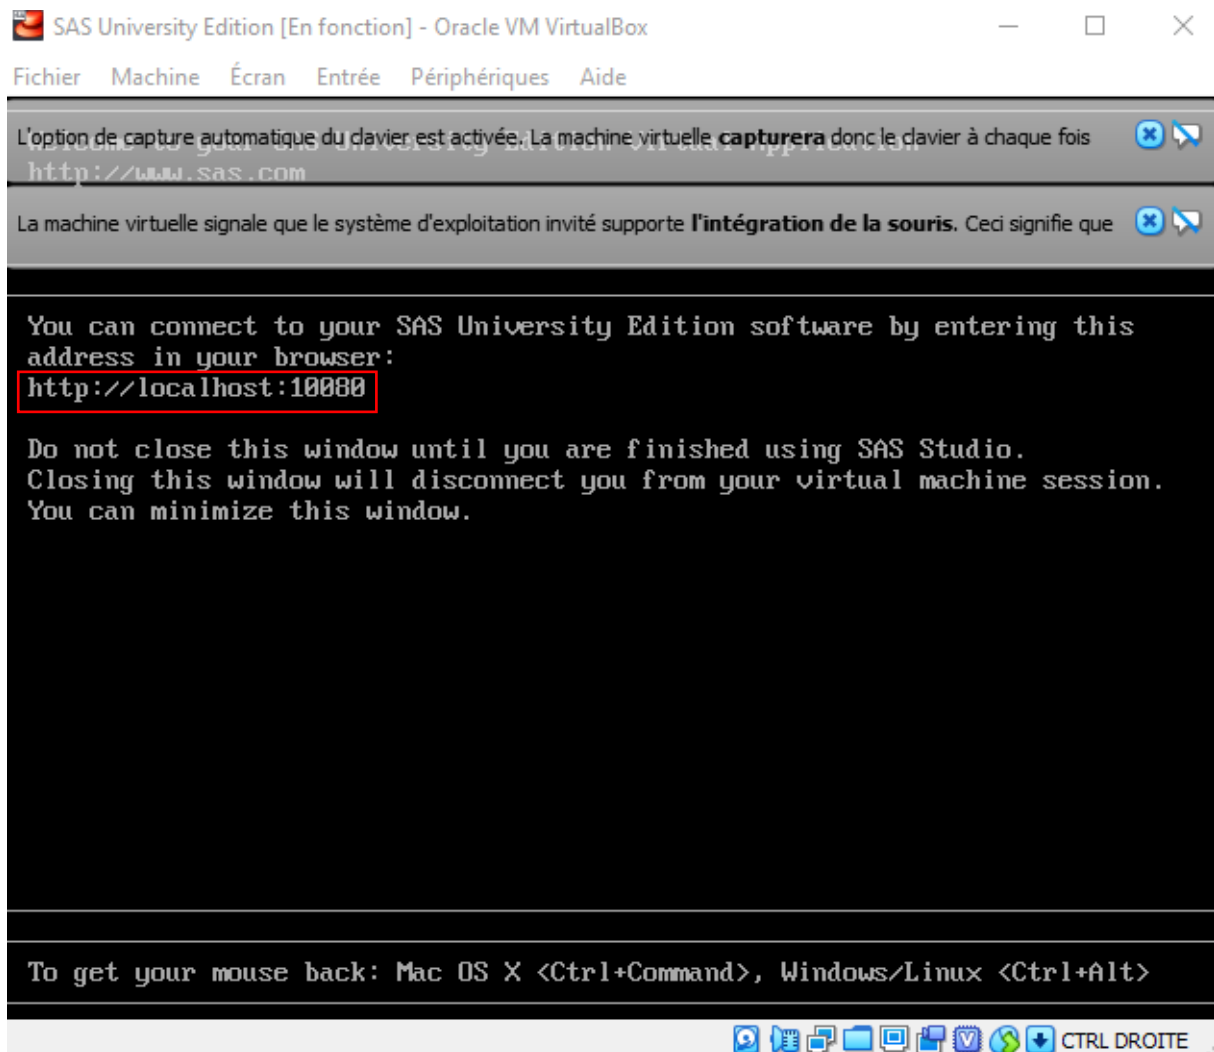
SAS University Edition [En fonction] - Oracle VM VirtualBox

Fichier Machine Écran Entrée Périphériques Aide

L'option de capture automatique du clavier est activée. La machine virtuelle **capturera** donc le clavier à chaque fois

http://www.sas.com

La machine virtuelle signale que le système d'exploitation invité supporte **l'intégration de la souris.** Ceci signifie que

You can connect to your SAS University Edition software by entering this address in your browser:
http://localhost:10080

Do not close this window until you are finished using SAS Studio. Closing this window will disconnect you from your virtual machine session. You can minimize this window.

To get your mouse back: Mac OS X <Ctrl+Command>, Windows/Linux <Ctrl+Alt>

CTRL DROITE